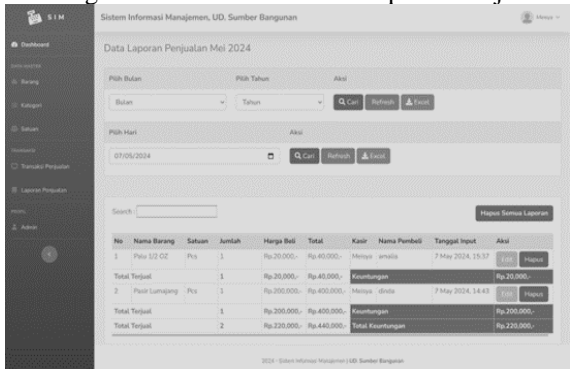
SIM

Sistem Informasi Manajemen, UD. Sumber Bangunan

Mesya

Dashboard

DATA MASTER

Barang

Kategori

Satuan

TRANSAKSI

Transaksi Penjualan

Laporan Penjualan

PROFIL

Admin

Data Laporan Penjualan Mei 2024

Pilih Bulan

Pilih Tahun

Aksi

Bulan

Tahun

Cari Refresh Excel

Pilih Hari

Aksi

07/05/2024

Cari Refresh Excel

Search:

Hapus Semua Laporan

| No | Nama Barang | Satuan | Jumlah | Harga Beli | Total | Kasir | Nama Pembeli | Tanggal Input | Aksi |
|---|---|---|---|---|---|---|---|---|---|
| 1 | Paku 1/2 OZ | Pcs | 1 | Rp.20.000,- | Rp.40.000,- | Mesya | amalia | 7 May 2024, 15:37 | Edit Hapus |
| Total Terjual | | | 1 | Rp.20.000,- | Rp.40.000,- | Keuntungan | | | Rp.20.000,- |
| 2 | Pasir Lumajang | Pcs | 1 | Rp.200.000,- | Rp.400.000,- | Mesya | dinda | 7 May 2024, 14:43 | Edit Hapus |
| Total Terjual | | | 1 | Rp.200.000,- | Rp.400.000,- | Keuntungan | | | Rp.200.000,- |
| Total Terjual | | | 2 | Rp.220.000,- | Rp.440.000,- | Total Keuntungan | | | Rp.220.000,- |

2024 - Sistem Informasi Manajemen | UD. Sumber Bangunan